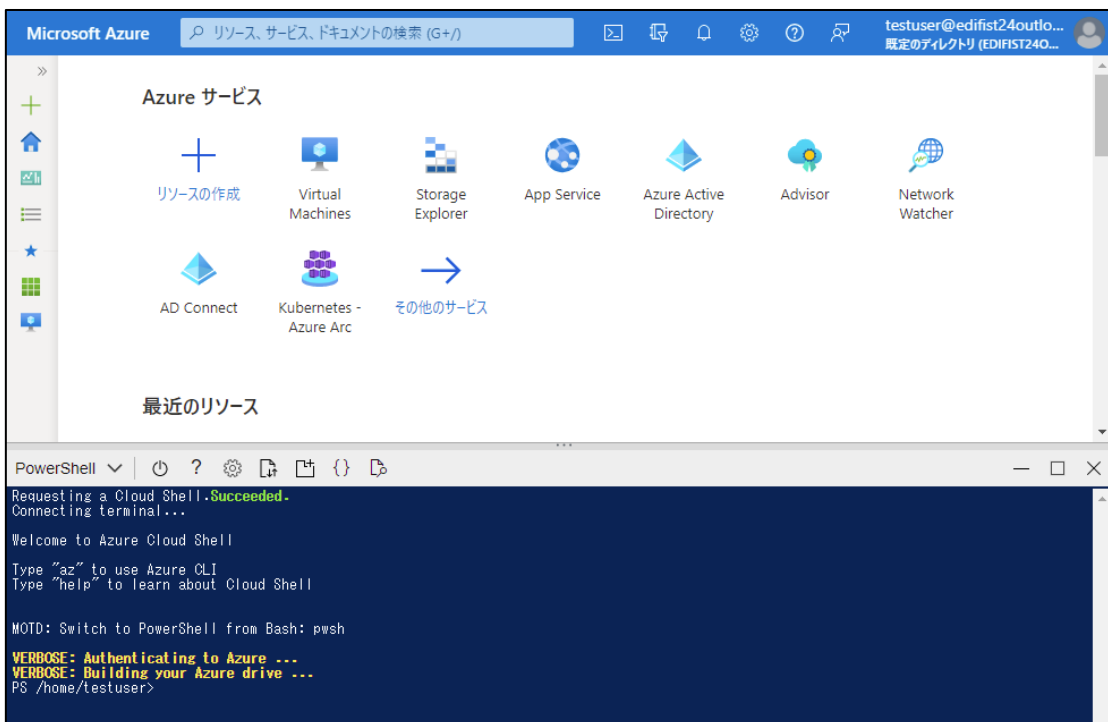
Microsoft Azure

リソース、サービス、ドキュメントの検索 (G+/)

testuser@edifist24outlo...
既定のディレクトリ (EDIFIST24O...

Azure サービス

リソースの作成

Virtual Machines

Storage Explorer

App Service

Azure Active Directory

Advisor

Network Watcher

AD Connect

Kubernetes - Azure Arc

その他のサービス

最近のリソース

PowerShell

Requesting a Cloud Shell.Succeeded.
Connecting terminal...

Welcome to Azure Cloud Shell

Type "az" to use Azure CLI
Type "help" to learn about Cloud Shell

MOTD: Switch to PowerShell from Bash: pwsh

VERBOSE: Authenticating to Azure ...
VERBOSE: Building your Azure drive ...
PS /home/testuser>